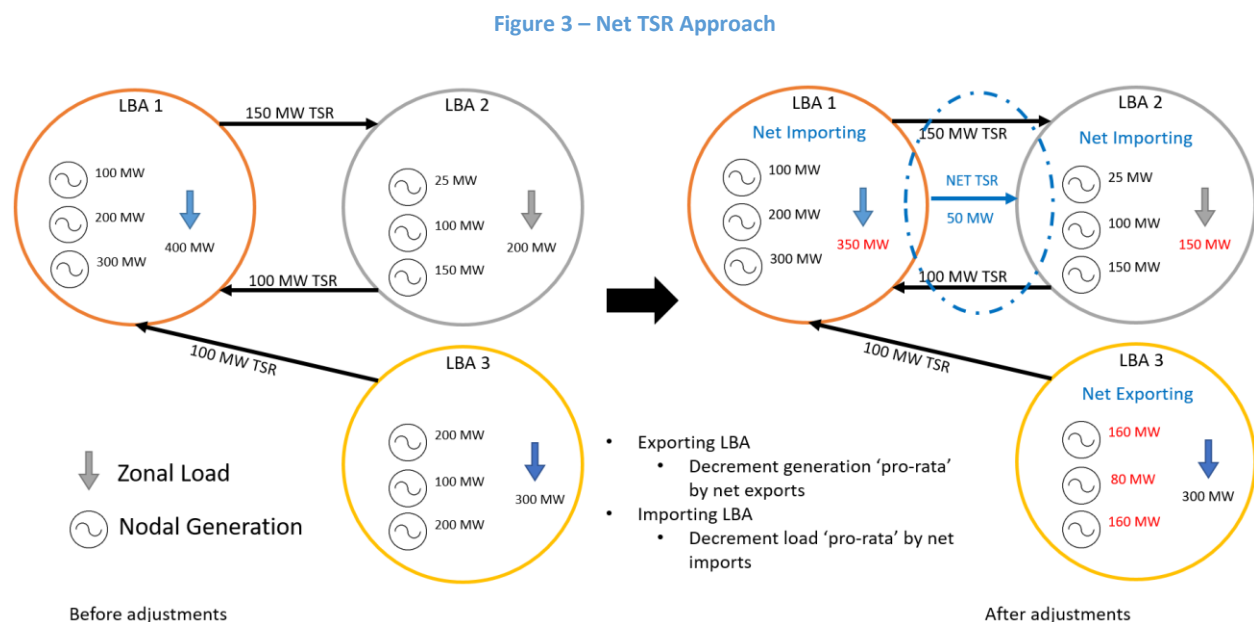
Figure 3 – Net TSR Approach

LBA 1

100 MW

200 MW

300 MW

400 MW

150 MW TSR

LBA 2

25 MW

100 MW

150 MW

200 MW

100 MW TSR

100 MW TSR

LBA 3

200 MW

100 MW

200 MW

300 MW

Zonal Load

Nodal Generation

Before adjustments

LBA 1

Net Importing

100 MW

200 MW

300 MW

350 MW

150 MW TSR

NET TSR

50 MW

100 MW TSR

LBA 2

Net Importing

25 MW

100 MW

150 MW

150 MW

100 MW TSR

LBA 3

Net Exporting

160 MW

80 MW

160 MW

300 MW

- Exporting LBA
  - Decrement generation 'pro-rata' by net exports
- Importing LBA
  - Decrement load 'pro-rata' by net imports

After adjustments